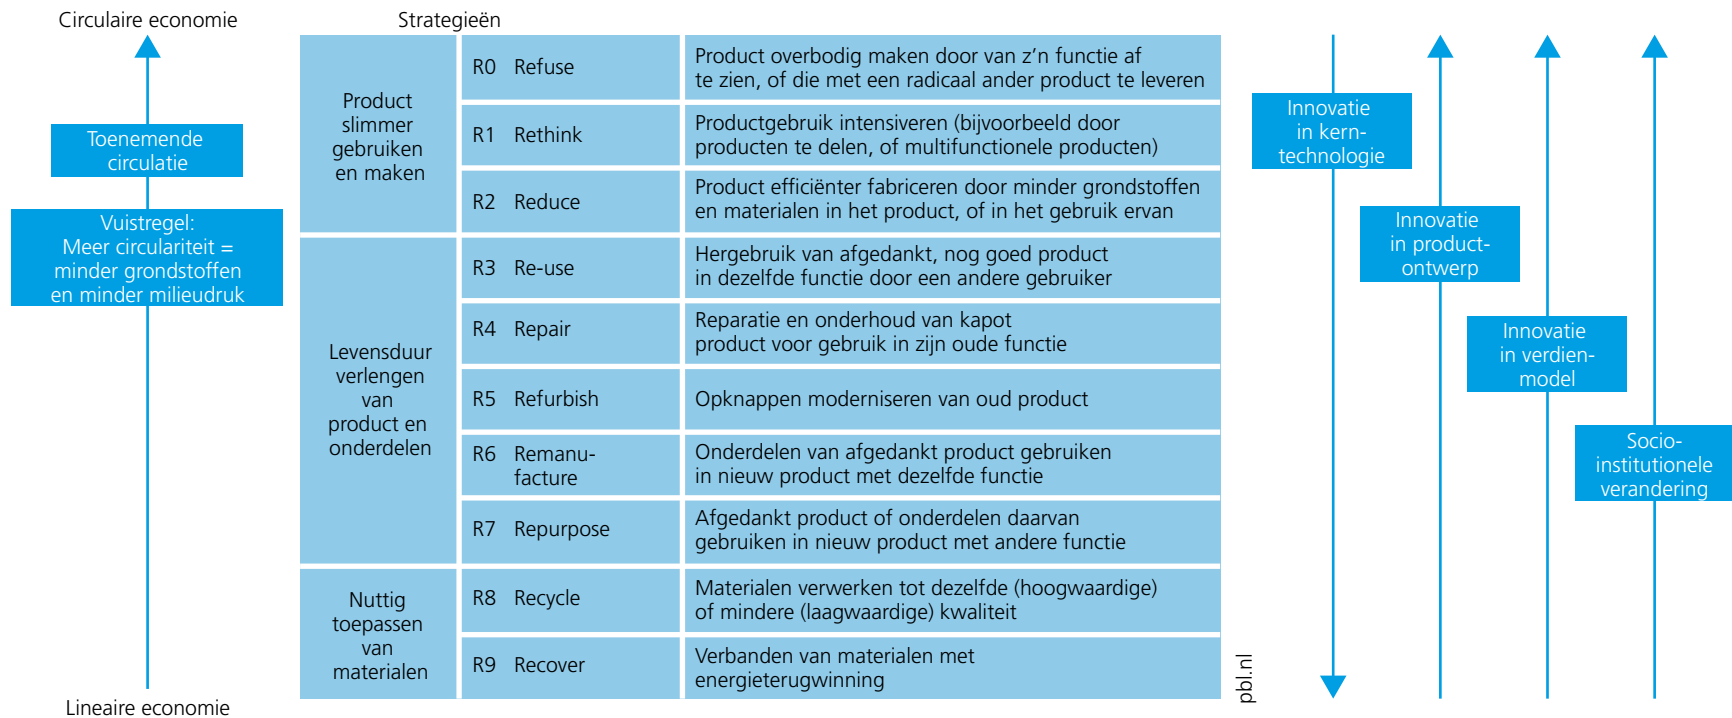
Circulaire economie

Toenemende circulatie

Vuistregel:
Meer circulariteit = minder grondstoffen en minder milieudruk

Lineaire economie

Strategieën

| | | |
|---|---|---|
| Product slimmer gebruiken en maken | R0 Refuse | Product overbodig maken door van z'n functie af te zien, of die met een radicaal ander product te leveren |
| | R1 Rethink | Productgebruik intensiveren (bijvoorbeeld door producten te delen, of multifunctionele producten) |
| | R2 Reduce | Product efficiënter fabriceren door minder grondstoffen en materialen in het product, of in het gebruik ervan |
| Levensduur verlengen van product en onderdelen | R3 Re-use | Hergebruik van afgedankt, nog goed product in dezelfde functie door een andere gebruiker |
| | R4 Repair | Reparatie en onderhoud van kapot product voor gebruik in zijn oude functie |
| | R5 Refurbish | Opknappen moderniseren van oud product |
| | R6 Remanufacture | Onderdelen van afgedankt product gebruiken in nieuw product met dezelfde functie |
| | R7 Repurpose | Afgedankt product of onderdelen daarvan gebruiken in nieuw product met andere functie |
| Nuttig toepassen van materialen | R8 Recycle | Materialen verwerken tot dezelfde (hoogwaardige) of mindere (laagwaardige) kwaliteit |
| | R9 Recover | Verbanden van materialen met energieterugwinning |

pbl.nl

Innovatie in kerntechnologie

Innovatie in productontwerp

Innovatie in verdienmodel

Socio-institutionele verandering